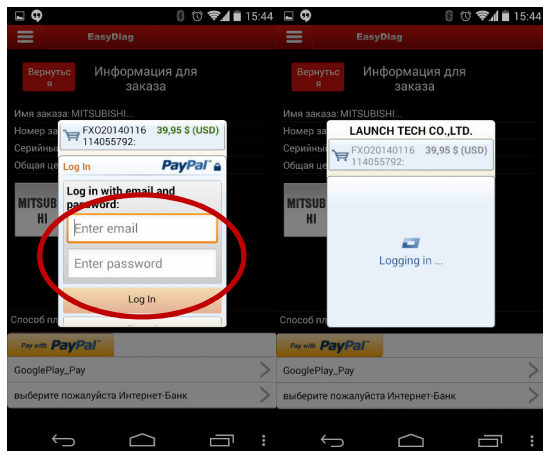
15:44

EasyDiag

Вернуться

Информация для заказа

Имя заказа: MITSUBISHI...

Номер за

Серийны

Общая це

FXO20140116 114055792: 39,95 $ (USD)

Log In PayPal

Log in with email and password:

Enter email

Enter password

Log In

MITSUB HI

Способ пл

Pay with PayPal

GooglePlay_Pay

выберите пожалуйста Интернет-Банк

15:44

EasyDiag

Вернуться

Информация для заказа

Имя заказа: MITSUBISHI...

Номер за

Серийны

Общая це

LAUNCH TECH CO.,LTD.

FXO20140116 114055792: 39,95 $ (USD)

Logging in ...

MITSUB HI

Способ пл

Pay with PayPal

GooglePlay_Pay

выберите пожалуйста Интернет-Банк